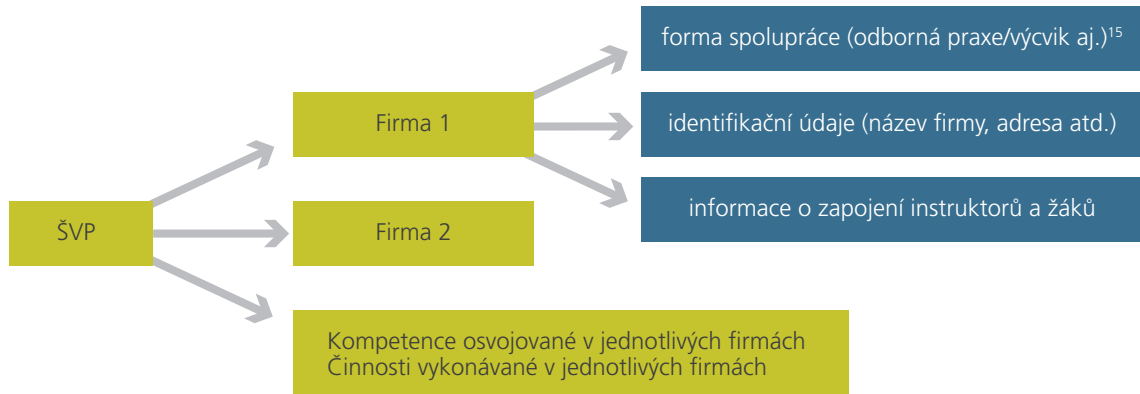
ŠVP

Firma 1

Firma 2

forma spolupráce (odborná praxe/výcvik aj.)$^{15}$

identifikační údaje (název firmy, adresa atd.)

informace o zapojení instruktorů a žáků

Kompetence osvojované v jednotlivých firmách
Činnosti vykonávané v jednotlivých firmách